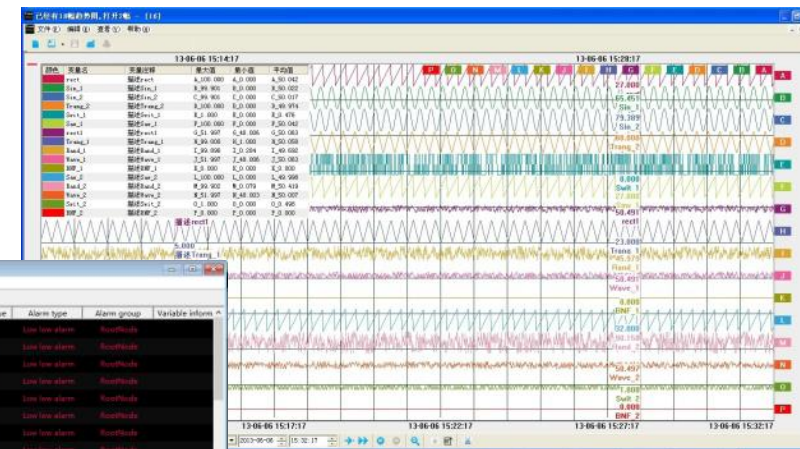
已经有18幅趋势图，打开2幅 - [16]

文件(F) 编辑(E) 查看(V) 帮助(H)

13-06-06 15:14:17

13-06-06 15:28:17

| 颜色 | 变量名 | 变量注释 | 最大值 | 最小值 | 平均值 |
|---|---|---|---|---|---|
| | rect | 描述rect | A_100.000 | A_0.000 | A_50.042 |
| | Sin_1 | 描述Sin_1 | B_99.905 | B_0.000 | B_50.022 |
| | Sin_2 | 描述Sin_2 | C_99.905 | C_0.000 | C_50.017 |
| | Trang_2 | 描述Trang_2 | D_100.000 | D_0.000 | D_49.974 |
| | Swit_1 | 描述Swit_1 | E_1.000 | E_0.000 | E_0.476 |
| | Saw_1 | 描述Saw_1 | F_100.000 | F_0.000 | F_50.022 |
| | rect1 | 描述rect1 | G_51.997 | G_48.006 | G_50.083 |
| | Trang_1 | 描述Trang_1 | H_99.005 | H_1.000 | H_50.058 |
| | Rand_1 | 描述Rand_1 | I_99.998 | I_0.204 | I_49.692 |
| | Wave_1 | 描述Wave_1 | J_51.997 | J_48.006 | J_50.083 |
| | BNF_1 | 描述BNF_1 | K_0.000 | K_0.000 | K_0.000 |
| | Saw_2 | 描述Saw_2 | L_100.000 | L_0.000 | L_49.998 |
| | Rand_2 | 描述Rand_2 | M_99.902 | M_0.079 | M_50.419 |
| | Wave_2 | 描述Wave_2 | N_51.997 | N_48.003 | N_50.007 |
| | Swit_2 | 描述Swit_2 | O_1.000 | O_0.000 | O_0.496 |
| | BNF_2 | 描述BNF_2 | P_0.000 | P_0.000 | P_0.000 |

描述rect1

5.000
描述Trang_1

P O N M L K J I H G F E D C B A

27.000
65.457
Sin_1
79.389
Sin_2
80.000
Trang_2
0.000
Swit_1
27.000
Saw_1
50.491
rect1
23.000
Trang_1
45.579
Rand_1
50.491
Wave_1
0.000
BNF_1
32.000
Saw_2
90.163
Rand_2
50.497
Wave_2
0.000
Swit_2
0.000
BNF_2

A B C D E F G H I J K L M N O P

13-06-06 15:17:17
13-06-06 15:22:17
13-06-06 15:27:17
13-06-06 15:32:17

2013-06-06 15:32:17

| Alarm type | Alarm group | Variable inform |
|---|---|---|
| Low low alarm | RootNode | |
| Low low alarm | RootNode | |
| Low low alarm | RootNode | |
| Low low alarm | RootNode | |
| Low low alarm | RootNode | |
| Low low alarm | RootNode | |
| Low low alarm | RootNode | |
| Low low alarm | RootNode | |